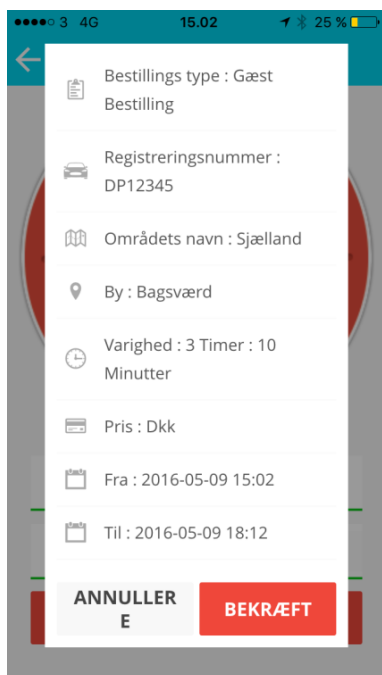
●●●●○ 3 4G 15.02 25 %

Bestillings type : Gæst Bestilling

Registreringsnummer : DP12345

Områdets navn : Sjælland

By : Bagsværd

Varighed : 3 Timer : 10 Minutter

Pris : Dkk

Fra : 2016-05-09 15:02

Til : 2016-05-09 18:12

ANNULLERE

BEKRÆFT